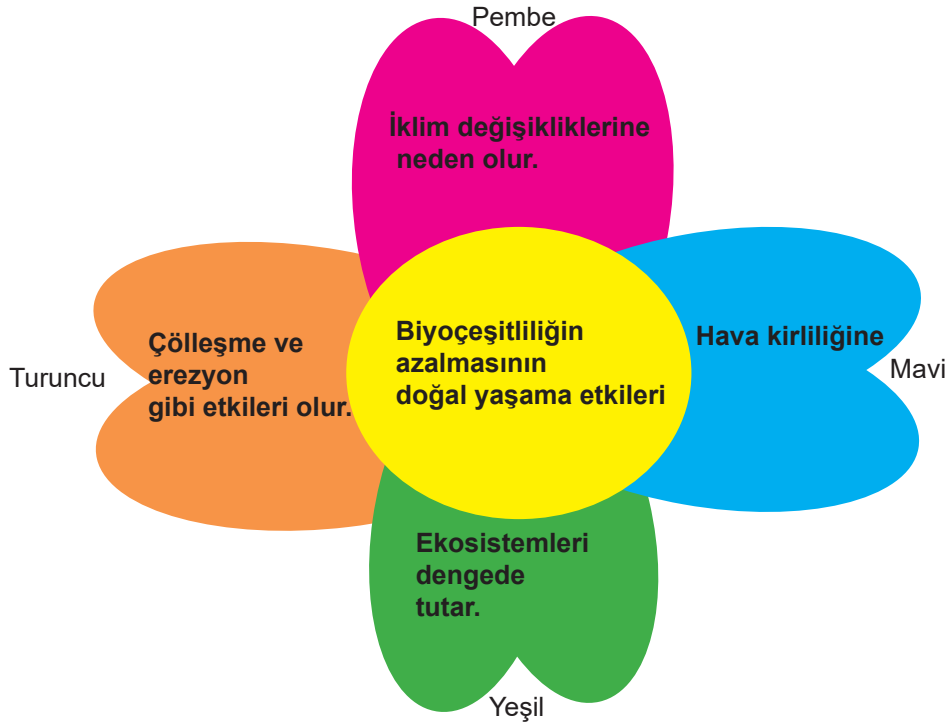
Pembe

İklim değişikliklerine neden olur.

Turuncu

Çölleşme ve erezyon gibi etkileri olur.

Biyoçeşitliliğin azalmasının doğal yaşama etkileri

Hava kirliliğine

Mavi

Ekosistemleri dengede tutar.

Yeşil